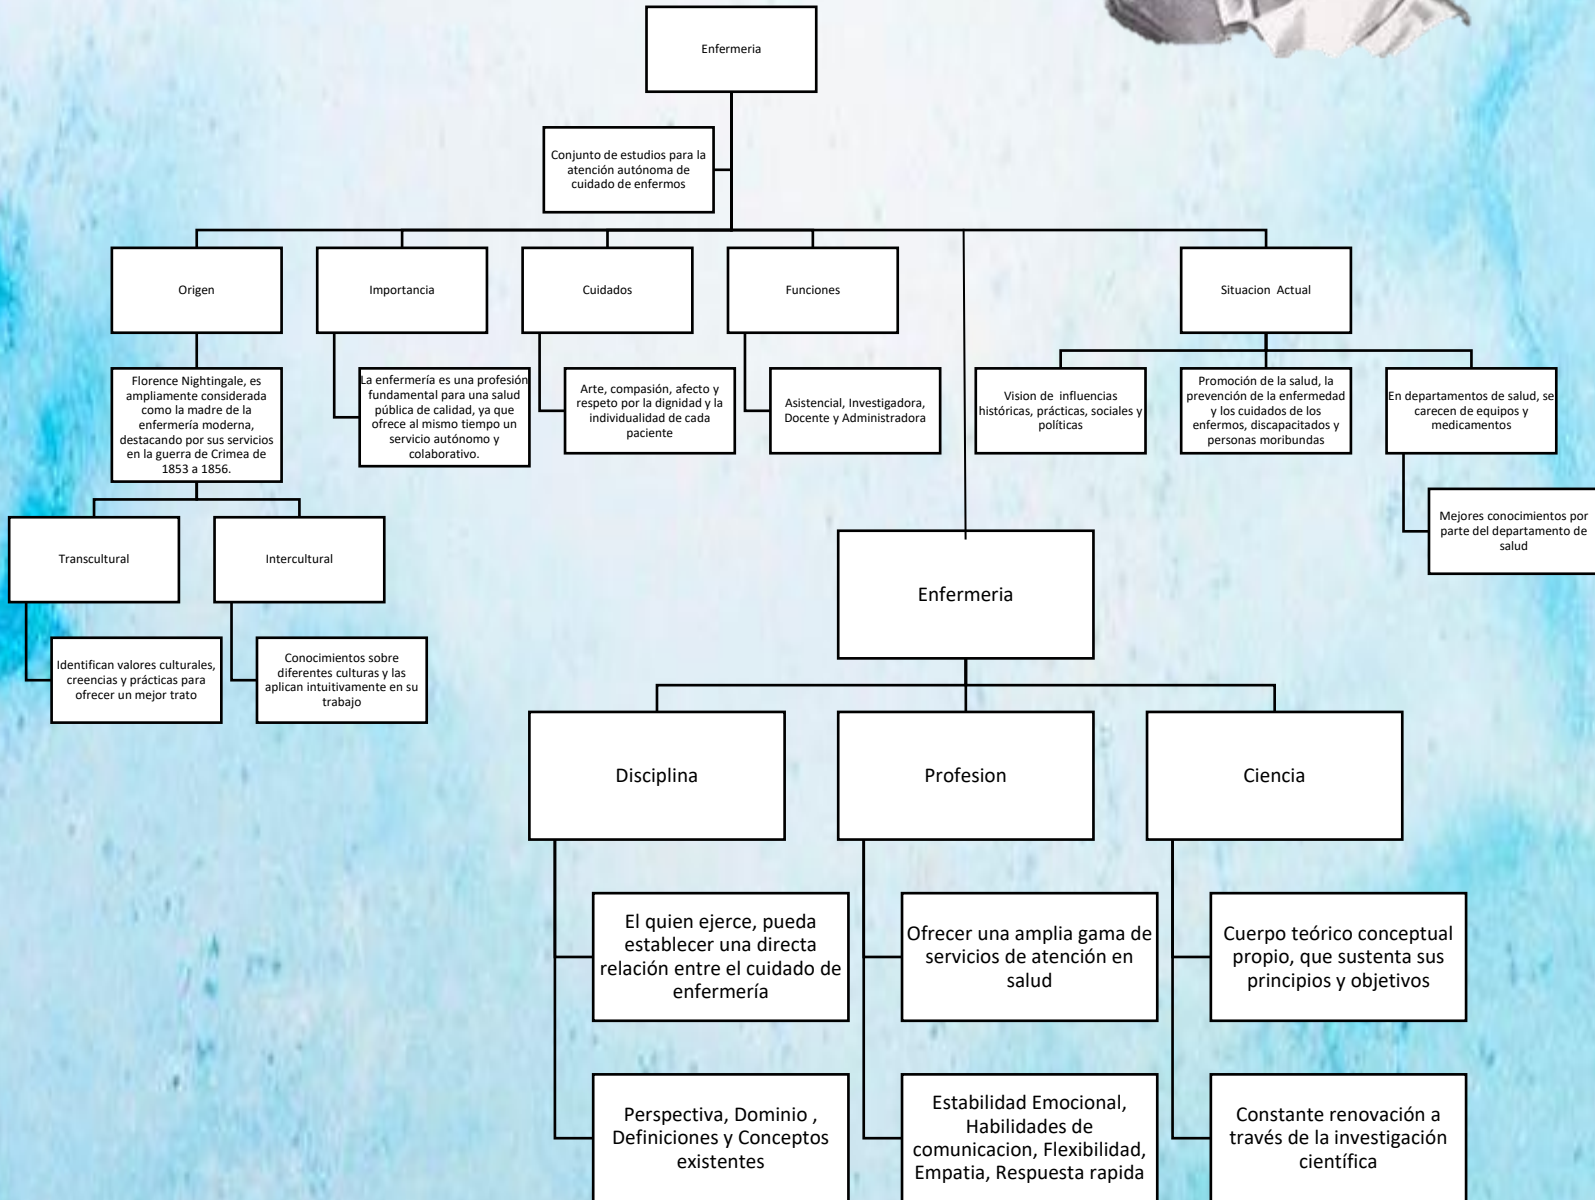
Enfermeria

Conjunto de estudios para la atención autónoma de cuidado de enfermos

Origen

Importancia

Cuidados

Funciones

Situacion Actual

Florence Nightingale, es ampliamente considerada como la madre de la enfermería moderna, destacando por sus servicios en la guerra de Crimea de 1853 a 1856.

La enfermería es una profesión fundamental para una salud pública de calidad, ya que ofrece al mismo tiempo un servicio autónomo y colaborativo.

Arte, compasión, afecto y respeto por la dignidad y la individualidad de cada paciente

Asistencial, Investigadora, Docente y Administradora

Vision de influencias históricas, prácticas, sociales y políticas

Promoción de la salud, la prevención de la enfermedad y los cuidados de los enfermos, discapacitados y personas moribundas

En departamentos de salud, se carecen de equipos y medicamentos

Mejores conocimientos por parte del departamento de salud

Transcultural

Intercultural

Identifican valores culturales, creencias y prácticas para ofrecer un mejor trato

Conocimientos sobre diferentes culturas y las aplican intuitivamente en su trabajo

Enfermeria

Disciplina

Profesion

Ciencia

El quien ejerce, pueda establecer una directa relación entre el cuidado de enfermería

Ofrecer una amplia gama de servicios de atención en salud

Cuerpo teórico conceptual propio, que sustenta sus principios y objetivos

Perspectiva, Dominio , Definiciones y Conceptos existentes

Estabilidad Emocional, Habilidades de comunicacion, Flexibilidad, Empatia, Respuesta rapida

Constante renovación a través de la investigación científica